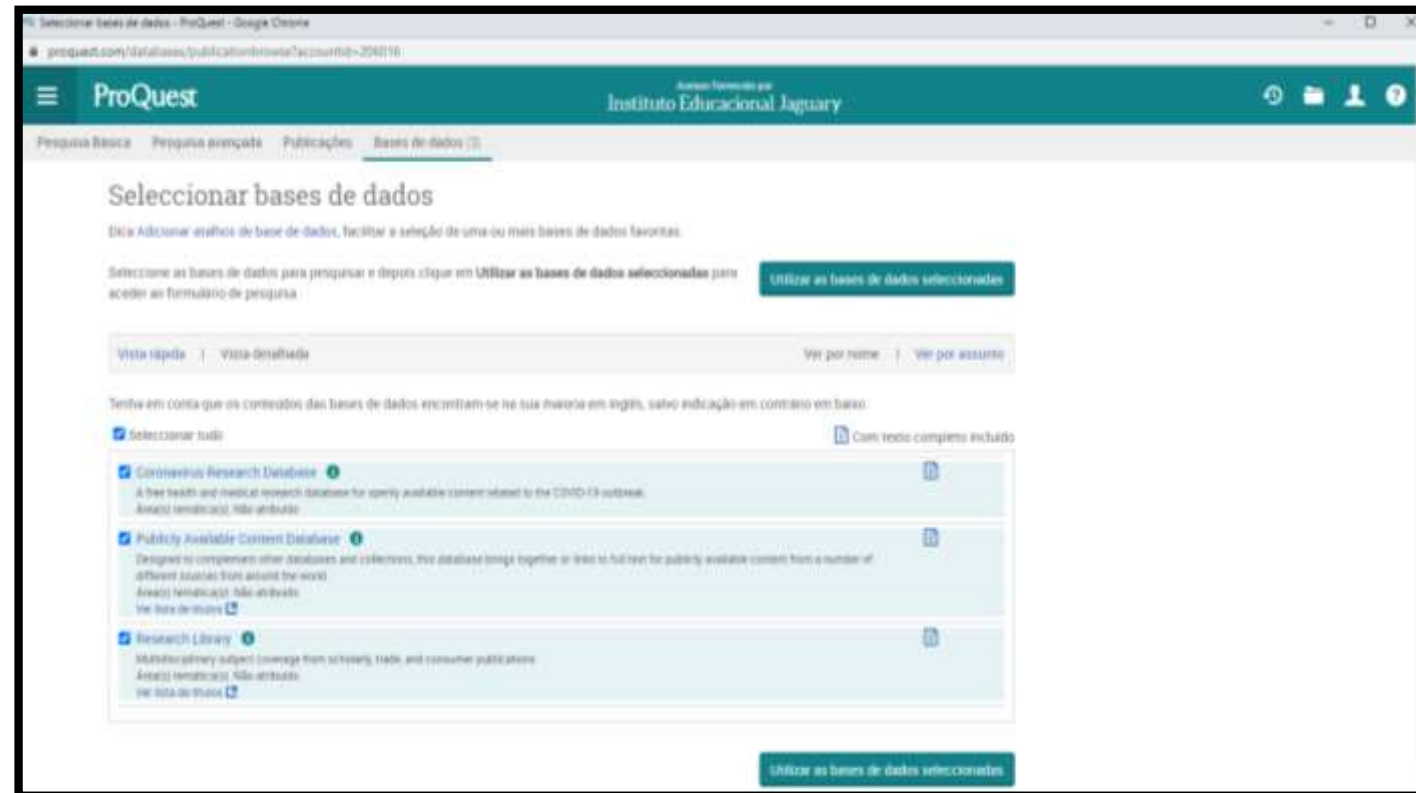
Seleccionar bases de dados - ProQuest - Google Chrome

proquest.com/databases/publicationbrowse?accountid=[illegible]

ProQuest

Acesso fornecido por
Instituto Educacional Jaguary

Pesquisa Básica Pesquisa avançada Publicações Bases de dados (3)

Seleccionar bases de dados

Dica Adicionar atalhos de base de dados, facilitar a seleção de uma ou mais bases de dados favoritas.

Seleccione as bases de dados para pesquisar e depois clique em **Utilizar as bases de dados seleccionadas** para aceder ao formulário de pesquisa.

Utilizar as bases de dados seleccionadas

Vista rápida | Vista detalhada

Ver por nome | Ver por assunto

Tenha em conta que os conteúdos das bases de dados encontram-se na sua maioria em inglês, salvo indicação em contrário em baixo.

Seleccionar tudo

Com texto completo incluído

Coronavirus Research Database
A free health and medical research database for openly available content related to the COVID-19 outbreak.
Área(s) temática(s): Não atribuído

Publicly Available Content Database
Designed to complement other databases and collections, this database brings together or links to full text for publicly available content from a number of different sources from around the world.
Área(s) temática(s): Não atribuído
Ver lista de títulos

Research Library
Multidisciplinary subject coverage from scholarly, trade, and consumer publications.
Área(s) temática(s): Não atribuído
Ver lista de títulos

Utilizar as bases de dados seleccionadas